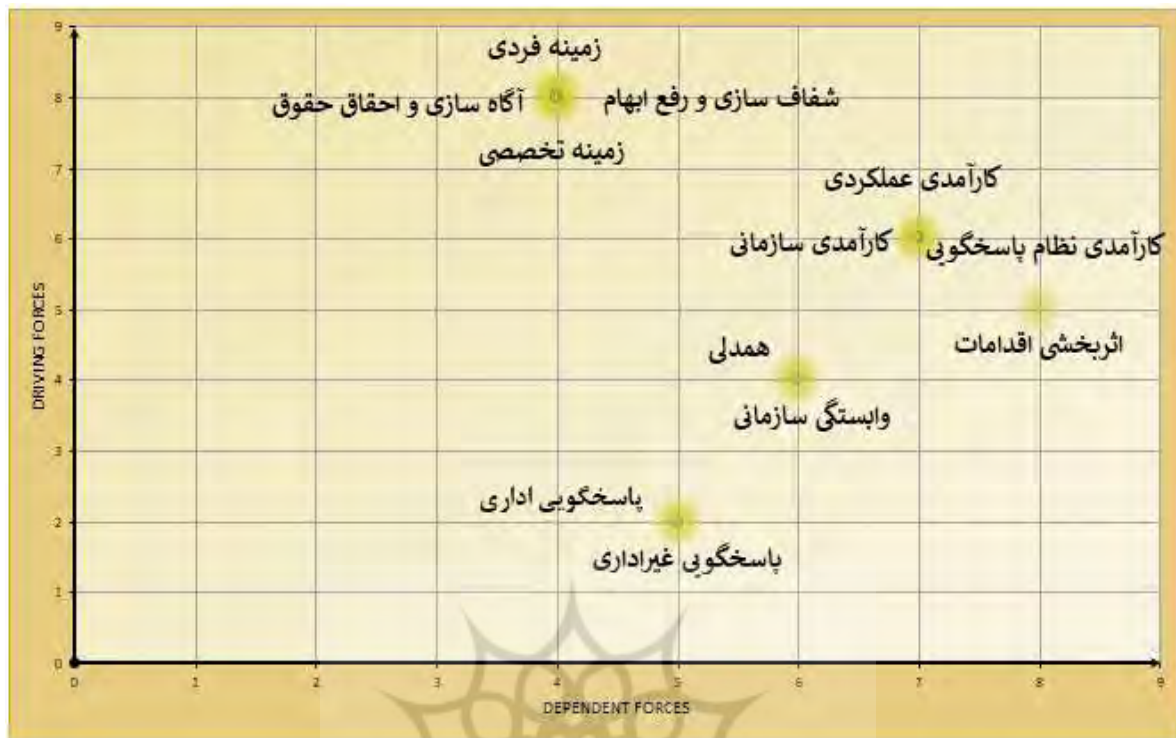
9
8
7
6
5
4
3
2
1
0
DRIVING FORCES

زمینه فردی
شفاف سازی و رفع ابهام
آگاه سازی و احقاق حقوق
زمینه تخصصی

کارآمدی عملکردی
کارآمدی نظام پاسخگویی
کارآمدی سازمانی

اثربخشی اقدامات

همدلی
وابستگی سازمانی

پاسخگویی اداری
پاسخگویی غیراداری

0
1
2
3
4
5
6
7
8
9
DEPENDENT FORCES